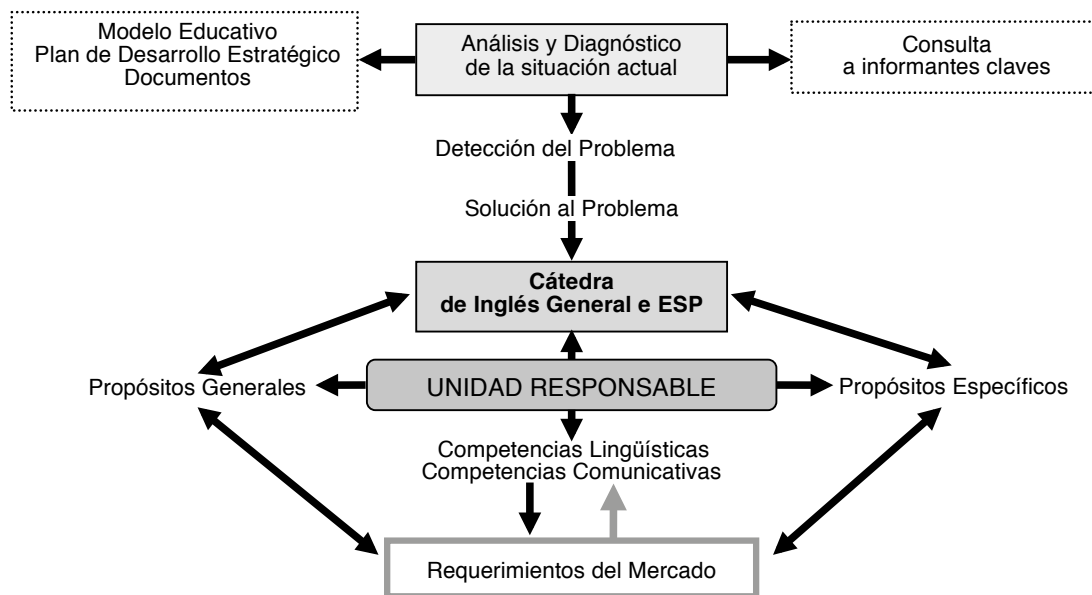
Modelo Educativo
Plan de Desarrollo Estratégico
Documentos

Análisis y Diagnóstico
de la situación actual

Consulta
a informantes claves

Detección del Problema

Solución al Problema

Cátedra
de Inglés General e ESP

Propósitos Generales

UNIDAD RESPONSABLE

Propósitos Específicos

Competencias Lingüísticas
Competencias Comunicativas

Requerimientos del Mercado